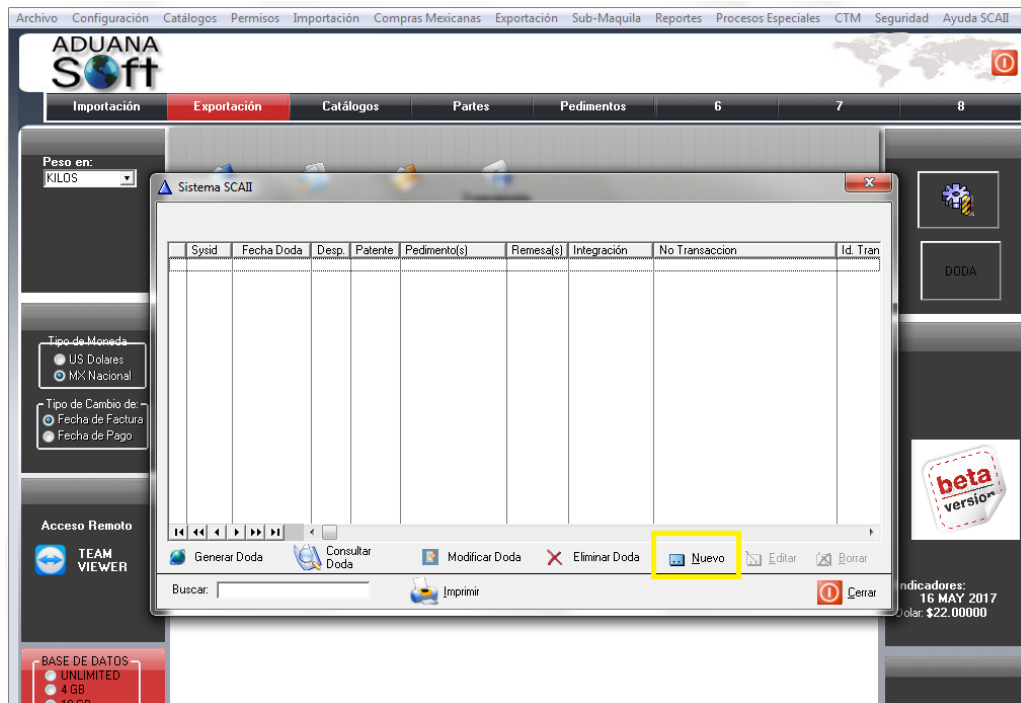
Archivo Configuración Catálogos Permisos Importación Compras Mexicanas Exportación Sub-Maquila Reportes Procesos Especiales CTM Seguridad Ayuda SCAII

ADUANA
Soft

Importación Exportación Catálogos Partes Pedimentos 6 7 8

Peso en:
KILOS

Tipo de Moneda
US Dolares
MX Nacional

Tipo de Cambio de:
Fecha de Factura
Fecha de Pago

Acceso Remoto

TEAM VIEWER

BASE DE DATOS
UNLIMITED
4 GB
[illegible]

Sistema SCAII

| | Sysid | Fecha Doda | Desp. | Patente | Pedimento(s) | Remesa(s) | Integración | No Transaccion | Id. Tran |
|---|---|---|---|---|---|---|---|---|---|
| | | | | | | | | | |

Generar Doda
Consultar Doda
Modificar Doda
Eliminar Doda
Nuevo
Editar
Borrar

Buscar:
Imprimir
Cerrar

DODA

beta version

Indicadores:
16 MAY 2017
Dolar: $22.00000